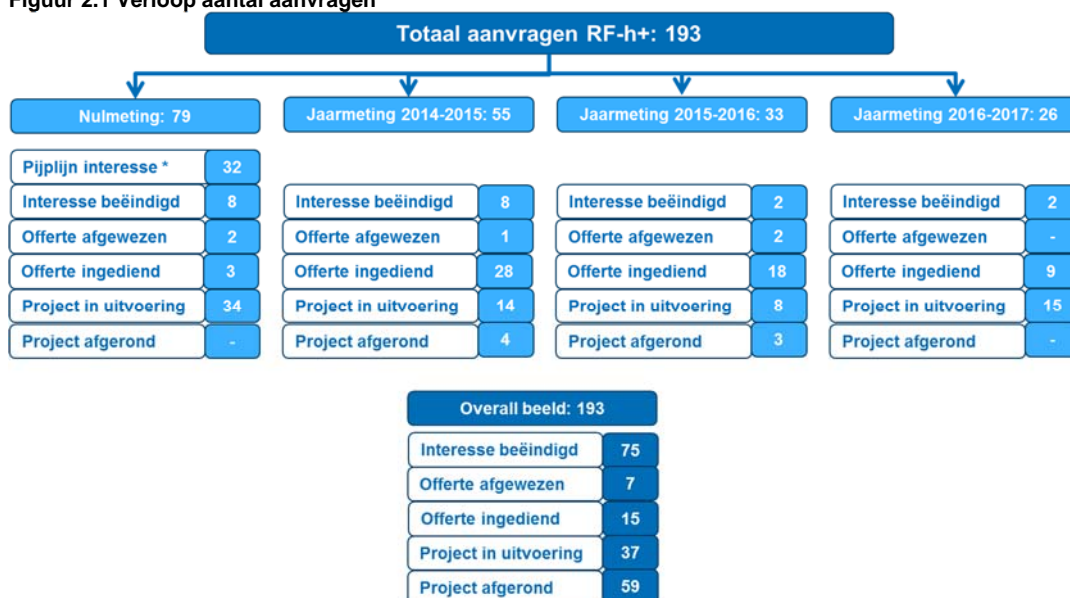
Figuur 2.1 Verloop aantal aanvragen

Totaal aanvragen RF-h+: 193

Nulmeting: 79

| | |
|---|---|
| Pijplijn interesse * | 32 |
| Interesse beëindigd | 8 |
| Offerte afgewezen | 2 |
| Offerte ingediend | 3 |
| Project in uitvoering | 34 |
| Project afgerond | - |

Jaarmeting 2014-2015: 55

| | |
|---|---|
| Interesse beëindigd | 8 |
| Offerte afgewezen | 1 |
| Offerte ingediend | 28 |
| Project in uitvoering | 14 |
| Project afgerond | 4 |

Jaarmeting 2015-2016: 33

| | |
|---|---|
| Interesse beëindigd | 2 |
| Offerte afgewezen | 2 |
| Offerte ingediend | 18 |
| Project in uitvoering | 8 |
| Project afgerond | 3 |

Jaarmeting 2016-2017: 26

| | |
|---|---|
| Interesse beëindigd | 2 |
| Offerte afgewezen | - |
| Offerte ingediend | 9 |
| Project in uitvoering | 15 |
| Project afgerond | - |

Overall beeld: 193

| | |
|---|---|
| Interesse beëindigd | 75 |
| Offerte afgewezen | 7 |
| Offerte ingediend | 15 |
| Project in uitvoering | 37 |
| Project afgerond | 59 |